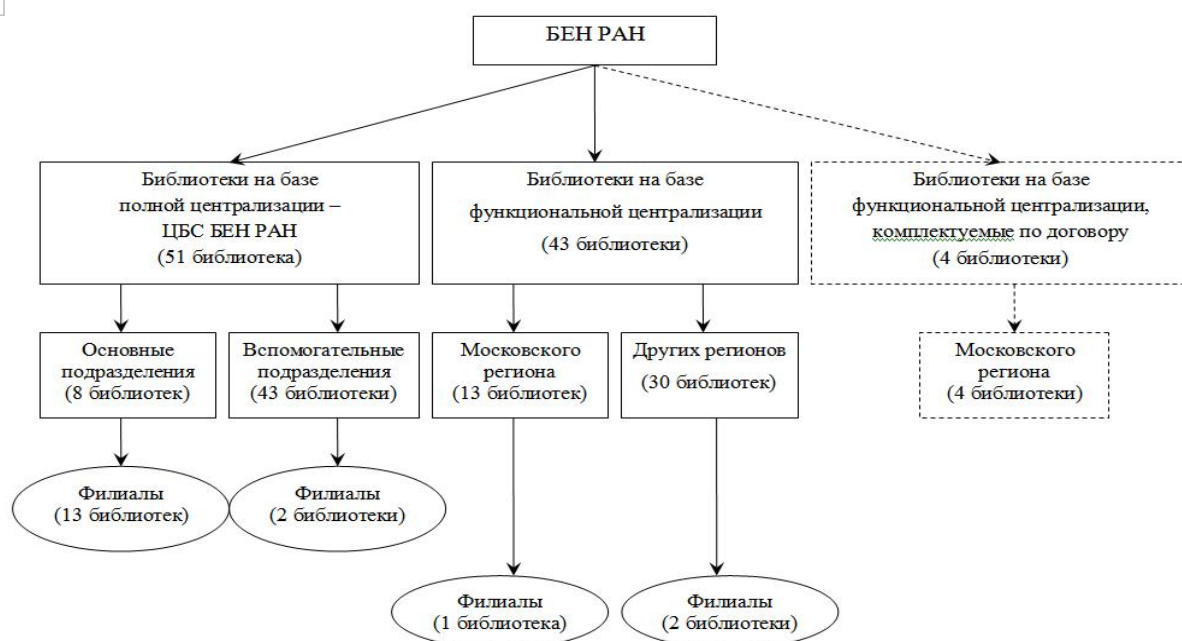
БЕН РАН

Библиотеки на базе полной централизации – ЦБС БЕН РАН (51 библиотека)

Библиотеки на базе функциональной централизации (43 библиотеки)

Библиотеки на базе функциональной централизации, комплектуемые по договору (4 библиотеки)

Основные подразделения (8 библиотек)

Вспомогательные подразделения (43 библиотеки)

Московского региона (13 библиотек)

Других регионов (30 библиотек)

Московского региона (4 библиотеки)

Филиалы (13 библиотек)

Филиалы (2 библиотеки)

Филиалы (1 библиотека)

Филиалы (2 библиотеки)